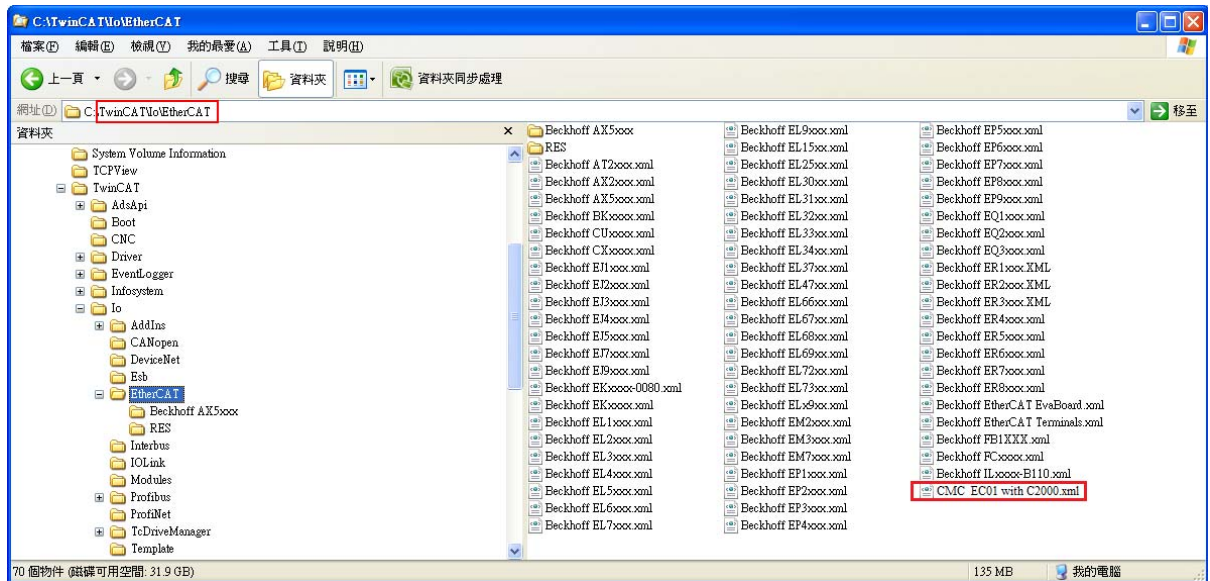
C:\TwinCAT\Io\EtherCAT

檔案(F) 編輯(E) 檢視(V) 我的最愛(A) 工具(T) 說明(H)

上一頁 搜尋 資料夾 資料夾同步處理

網址(D) C:\TwinCAT\Io\EtherCAT 移至

資料夾

System Volume Information
TCPView
TwinCAT
AdsApi
Boot
CNC
Driver
EventLogger
Infosystem
Io
AddIns
CANopen
DeviceNet
Esb
EtherCAT
Beckhoff AX5xxx
RES
Interbus
IOLink
Modules
Profibus
ProfiNet
TcDriveManager
Template

Beckhoff AX5xxx
RES
Beckhoff AT2xxx.xml
Beckhoff AX2xxx.xml
Beckhoff AX5xxx.xml
Beckhoff BKxxxx.xml
Beckhoff CUxxxx.xml
Beckhoff CXxxxx.xml
Beckhoff EJ1xxx.xml
Beckhoff EJ2xxx.xml
Beckhoff EJ3xxx.xml
Beckhoff EJ4xxx.xml
Beckhoff EJ5xxx.xml
Beckhoff EJ7xxx.xml
Beckhoff EJ9xxx.xml
Beckhoff EKxxxx-0080.xml
Beckhoff EKxxxx.xml
Beckhoff EL1xxx.xml
Beckhoff EL2xxx.xml
Beckhoff EL3xxx.xml
Beckhoff EL4xxx.xml
Beckhoff EL5xxx.xml
Beckhoff EL6xxx.xml
Beckhoff EL7xxx.xml

Beckhoff EL9xxx.xml
Beckhoff EL15xx.xml
Beckhoff EL25xx.xml
Beckhoff EL30xx.xml
Beckhoff EL31xx.xml
Beckhoff EL32xx.xml
Beckhoff EL33xx.xml
Beckhoff EL34xx.xml
Beckhoff EL37xx.xml
Beckhoff EL47xx.xml
Beckhoff EL66xx.xml
Beckhoff EL67xx.xml
Beckhoff EL68xx.xml
Beckhoff EL69xx.xml
Beckhoff EL72xx.xml
Beckhoff EL73xx.xml
Beckhoff ELx9xx.xml
Beckhoff EM2xxx.xml
Beckhoff EM3xxx.xml
Beckhoff EM7xxx.xml
Beckhoff EP1xxx.xml
Beckhoff EP2xxx.xml
Beckhoff EP3xxx.xml
Beckhoff EP4xxx.xml

Beckhoff EP5xxx.xml
Beckhoff EP6xxx.xml
Beckhoff EP7xxx.xml
Beckhoff EP8xxx.xml
Beckhoff EP9xxx.xml
Beckhoff EQ1xxx.xml
Beckhoff EQ2xxx.xml
Beckhoff EQ3xxx.xml
Beckhoff ER1xxx.XML
Beckhoff ER2xxx.XML
Beckhoff ER3xxx.XML
Beckhoff ER4xxx.xml
Beckhoff ER5xxx.xml
Beckhoff ER6xxx.xml
Beckhoff ER7xxx.xml
Beckhoff ER8xxx.xml
Beckhoff EtherCAT EvaBoard.xml
Beckhoff EtherCAT Terminals.xml
Beckhoff FB1XXX.xml
Beckhoff FCxxxx.xml
Beckhoff ILxxxx-B110.xml
CMC_EC01 with C2000.xml

70 個物件 (磁碟可用空間: 31.9 GB) 135 MB 我的電腦